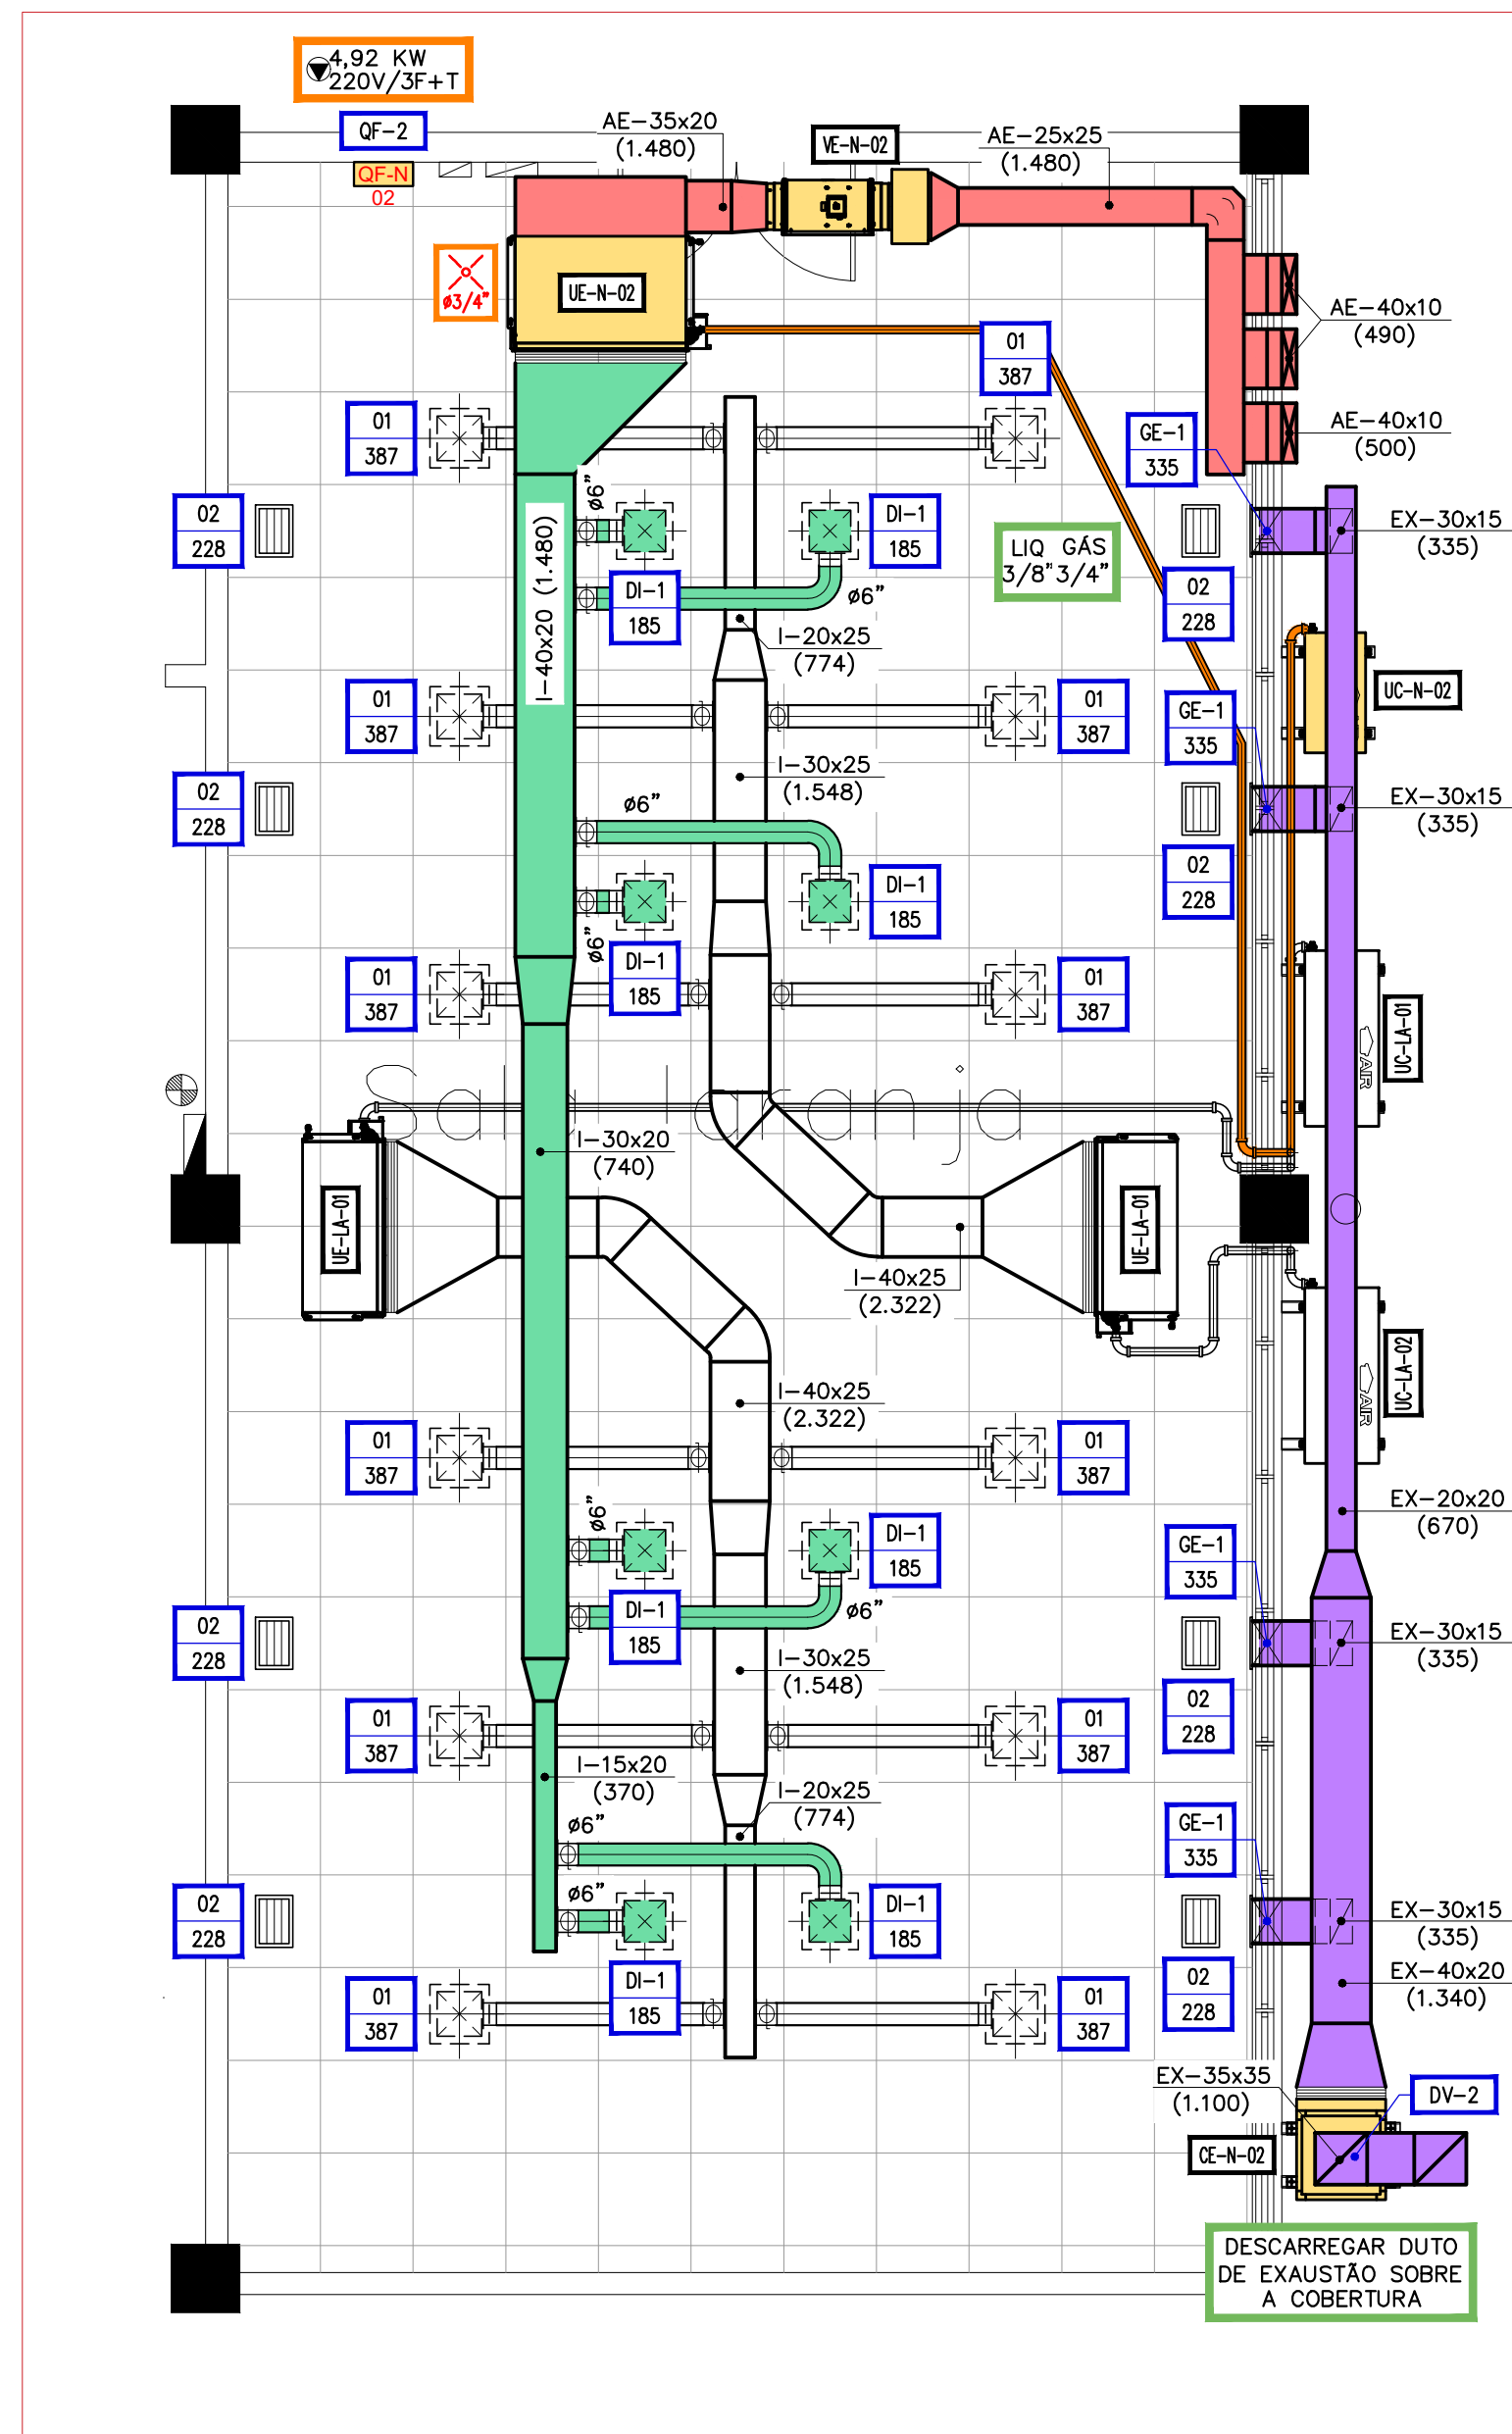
4,92 KW
220V/3F+T

QF-2
QF-N
02

AE-35x20
(1.480)

VE-N-02

AE-25x25
(1.480)

ø3/4"

UE-N-02

01
387

AE-40x10
(490)

AE-40x10
(500)

GE-1
335

01
387

02
228

ø6"

DI-1
185

I-40x20 (1.480)

DI-1
185

ø6"

LIQ GÁS
3/8" 3/4"

02
228

EX-30x15
(335)

I-20x25
(774)

UC-N-02

01
387

01
387

GE-1
335

02
228

I-30x25
(1.548)

ø6"

EX-30x15
(335)

DI-1
185

02
228

ø6"

DI-1
185

01
387

01
387

UC-LA-01

AIR

Sala laranja

I-30x20
(740)

UE-LA-01

UE-LA-01

I-40x25
(2.322)

UC-LA-02

AIR

I-40x25
(2.322)

01
387

01
387

EX-20x20
(670)

ø6"

DI-1
185

GE-1
335

DI-1
185

ø6"

02
228

I-30x25
(1.548)

EX-30x15
(335)

01
387

01
387

02
228

I-15x20
(370)

I-20x25
(774)

ø6"

GE-1
335

02
228

ø6"

DI-1
185

EX-30x15
(335)

EX-40x20
(1.340)

01
387

DI-1
185

01
387

02
228

EX-35x35
(1.100)

DV-2

CE-N-02

DESCARREGAR DUTO DE EXAUSTÃO SOBRE A COBERTURA